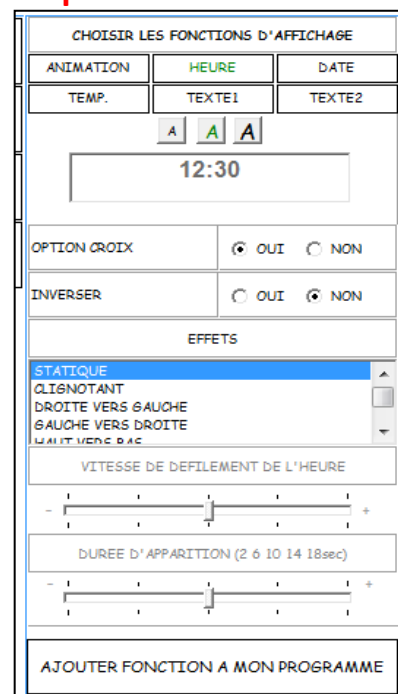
CHOISIR LES FONCTIONS D'AFFICHAGE

| ANIMATION | HEURE | DATE |
|---|---|---|
| TEMP. | TEXTE1 | TEXTE2 |

A A A

12:30

OPTION CROIX   OUI   NON

INVERSER   OUI   NON

EFFETS

STATIQUE
CLIGNOTANT
DROITE VERS GAUCHE
GAUCHE VERS DROITE
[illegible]

VITESSE DE DEFILEMENT DE L'HEURE

- +

DUREE D'APPARITION (2 6 10 14 18sec)

- +

AJOUTER FONCTION A MON PROGRAMME